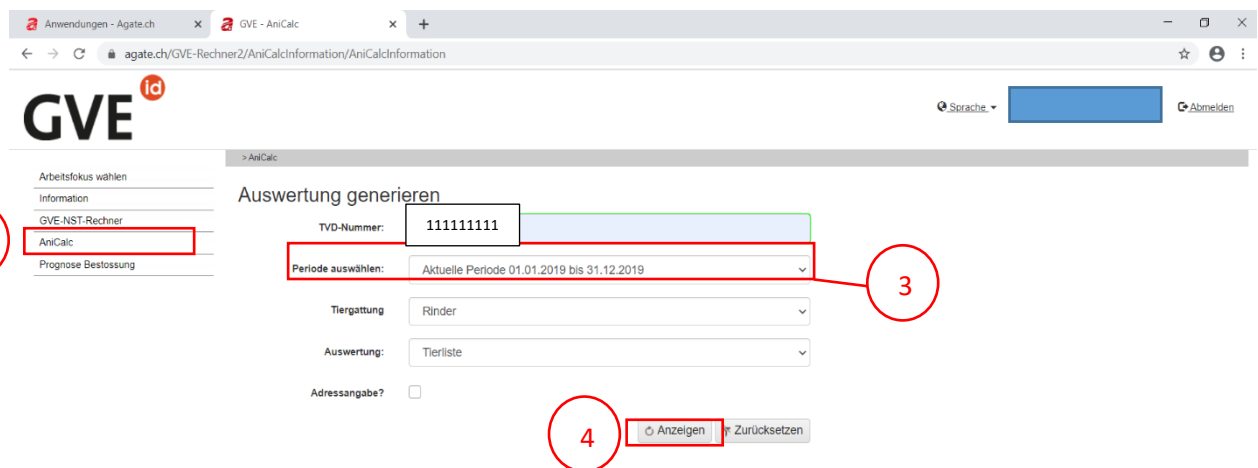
Anwendungen - Agate.ch ×
GVE - AniCalc ×
+

agate.ch/GVE-Rechner2/AniCalcInformation/AniCalcInformation

GVE id

Sprache ▾
Abmelden

> AniCalc

Arbeitsfokus wählen
Information
GVE-NST-Rechner
AniCalc
Prognose Bestossung

Auswertung generieren

TVD-Nummer: 111111111

Periode auswählen: Aktuelle Periode 01.01.2019 bis 31.12.2019

3

Tiergattung Rinder

Auswertung: Tierliste

Adressangabe?

4

Anzeigen
Zurücksetzen